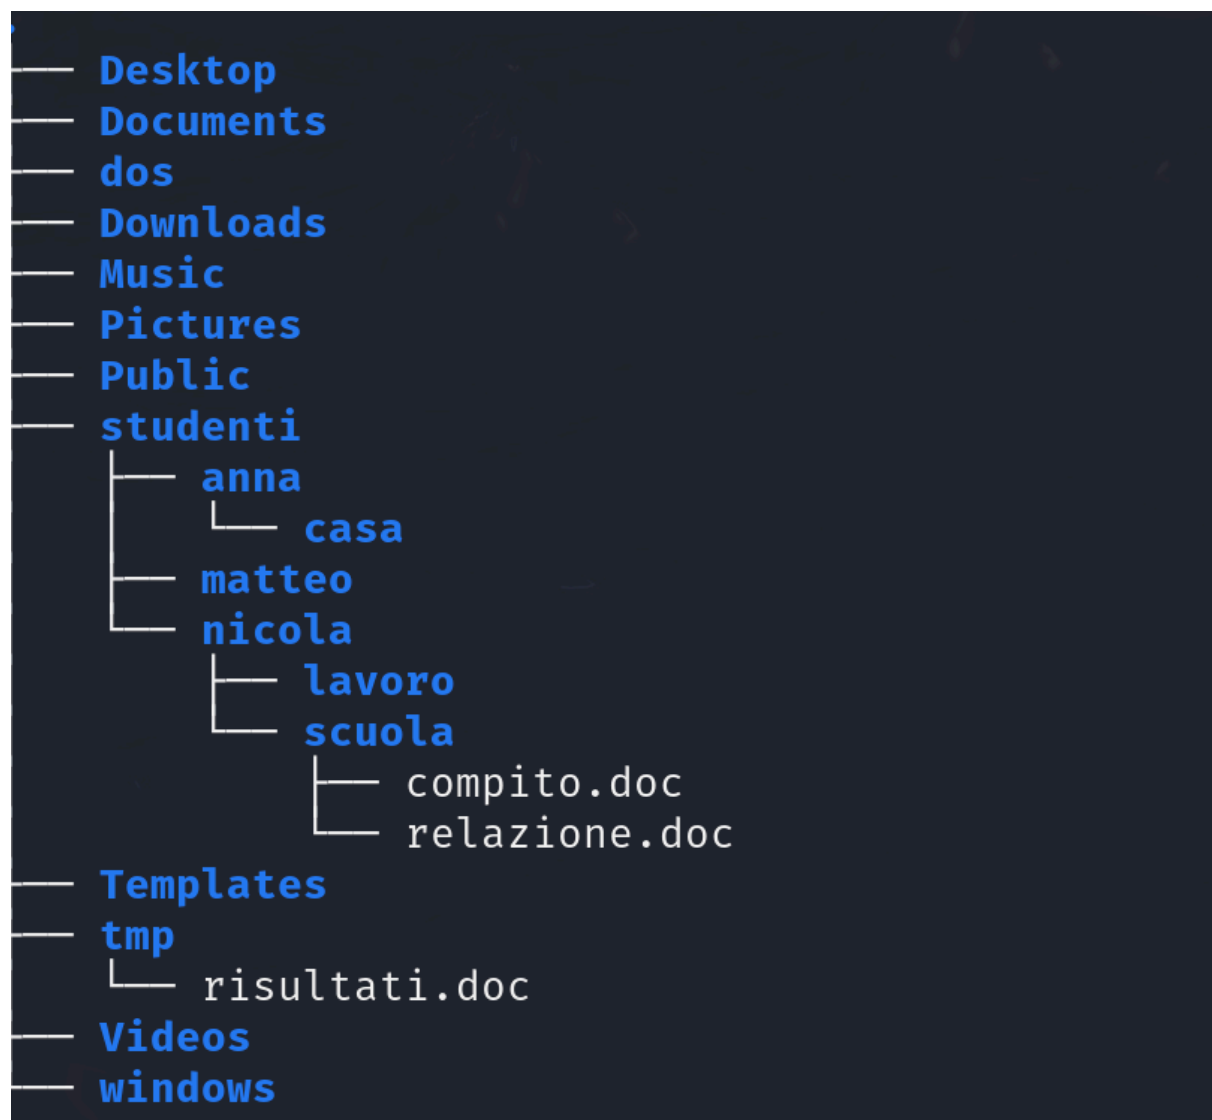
── Desktop
── Documents
── dos
── Downloads
── Music
── Pictures
── Public
── studenti
  ├── anna
  │  └── casa
  ├── matteo
  └── nicola
     ├── lavoro
     └── scuola
        ├── compito.doc
        └── relazione.doc
── Templates
── tmp
  └── risultati.doc
── Videos
── windows